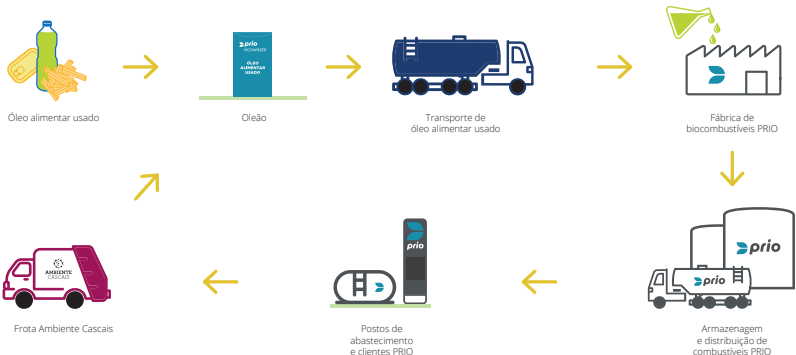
Óleo alimentar usado

prio
ÓLEO ALIMENTAR USADO

Oleão

Transporte de óleo alimentar usado

Fábrica de biocombustíveis PRIO

prio

prio

Armazenagem e distribuição de combustíveis PRIO

prio

Postos de abastecimento e clientes PRIO

AMBIENTE CASCAIS

Frota Ambiente Cascais